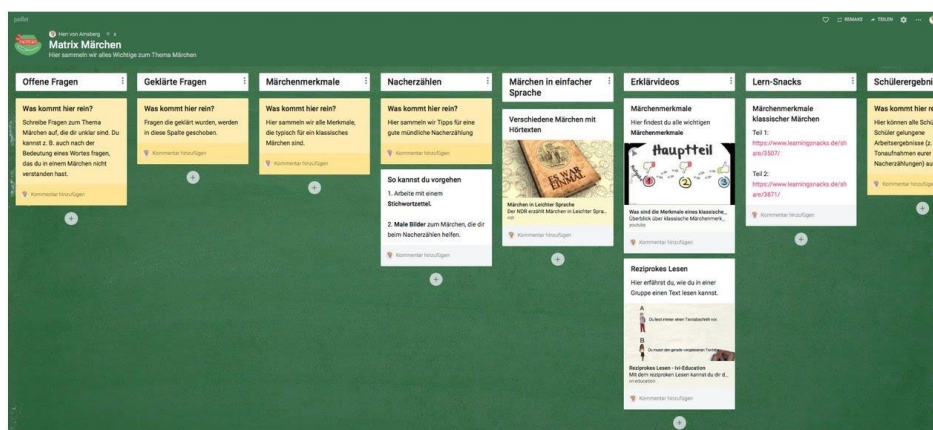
padlet

Hier von Arnsberg • 4

Matrix Märchen

Hier sammeln wir alles Wichtige zum Thema Märchen

REMAKE TEILEN

Offene Fragen

Was kommt hier rein?

Schreibe Fragen zum Thema Märchen auf, die dir unklar sind. Du kannst z. B. auch nach der Bedeutung eines Wortes fragen, das du in einem Märchen nicht verstanden hast.

Kommentar hinzufügen

Geklärte Fragen

Was kommt hier rein?

Fragen die geklärt wurden, werden in diese Spalte geschoben.

Kommentar hinzufügen

Märchenmerkmale

Was kommt hier rein?

Hier sammeln wir alle Merkmale, die typisch für ein klassisches Märchen sind.

Kommentar hinzufügen

Nacherzählen

Was kommt hier rein?

Hier sammeln wir Tipps für eine gute mündliche Nacherzählung

Kommentar hinzufügen

So kannst du vorgehen

1. Arbeite mit einem Stichwortzettel.

2. Male Bilder zum Märchen, die dir beim Nacherzählen helfen.

Kommentar hinzufügen

Märchen in einfacher Sprache

Verschiedene Märchen mit Hörtexten

ES WAR EINMAL

Märchen in Leichter Sprache

Der NDR erzählt Märchen in Leichter Spra...

ndr

Kommentar hinzufügen

Erklärvideos

Märchenmerkmale

Hier findest du alle wichtigen Märchenmerkmale

Hauptteil

2

Was sind die Merkmale eines klassische...

Überblick über klassische Märchenmerk...

youtube

Kommentar hinzufügen

Reziprokes Lesen

Hier erfährst du, wie du in einer Gruppe einen Text lesen kannst.

A

Du liest einen Textabschnitt vor.

B

Du musst den gerade vorgelesenen Textab...

Reziprokes Lesen - Ivi-Education

Mit dem reziproken Lesen kannst du dir d...

ivi-education

Kommentar hinzufügen

Lern-Snacks

Märchenmerkmale klassischer Märchen

Teil 1:

https://www.learningsnacks.de/share/3507/

Teil 2:

https://www.learningsnacks.de/share/3871/

Kommentar hinzufügen

Schülerergebni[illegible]

Was kommt hier re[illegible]

Hier können alle Schü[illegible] Schüler gelungene Arbeitsergebnisse (z. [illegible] Tonaufnahmen eurer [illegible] Nacherzählungen) au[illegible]

Kommentar hinzufüge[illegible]